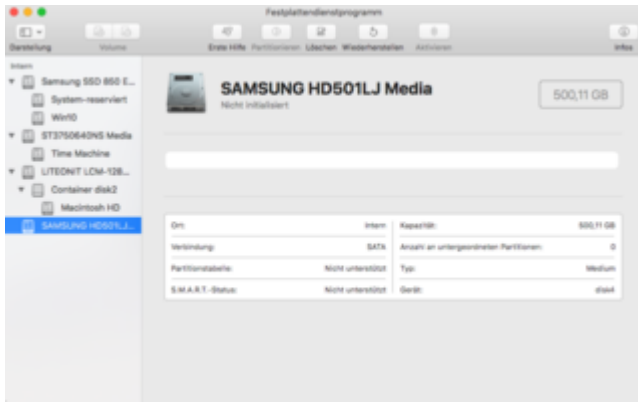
Festplattendienstprogramm

Darstellung
Volume
Erste Hilfe
Partitionieren
Löschen
Wiederherstellen
Aktivieren
Infos

Intern
Samsung SSD 850 E...
System-reserviert
Win10
ST3750640NS Media
Time Machine
LITEONIT LCM-128...
Container disk2
Macintosh HD
SAMSUNG HD501LJ...

SAMSUNG HD501LJ Media
Nicht initialisiert
500,11 GB

| Ort: | Intern | Kapazität: | 500,11 GB |
|---|---|---|---|
| Verbindung: | SATA | Anzahl an untergeordneten Partitionen: | 0 |
| Partitionstabelle: | Nicht unterstützt | Typ: | Medium |
| S.M.A.R.T.-Status: | Nicht unterstützt | Gerät: | disk4 |